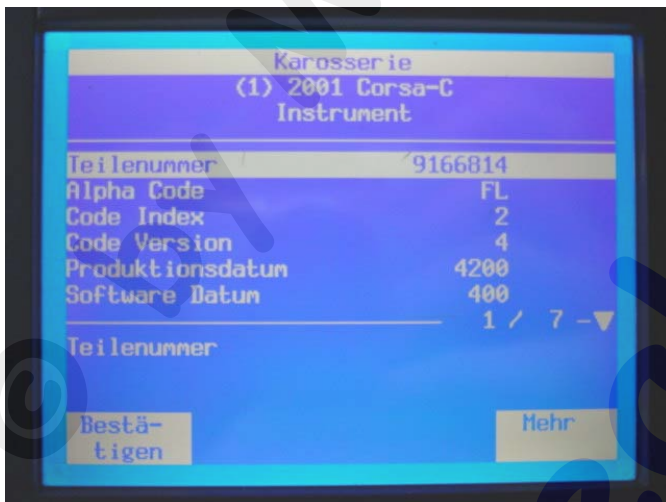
Karosserie
(1) 2001 Corsa-C
Instrument

| | |
|---|---|
| Teilenummer | 9166814 |
| Alpha Code | FL |
| Code Index | 2 |
| Code Version | 4 |
| Produktionsdatum | 4200 |
| Software Datum | 400 |

1 / 7 -▼

Teilenummer

Bestä-
tigen

Mehr